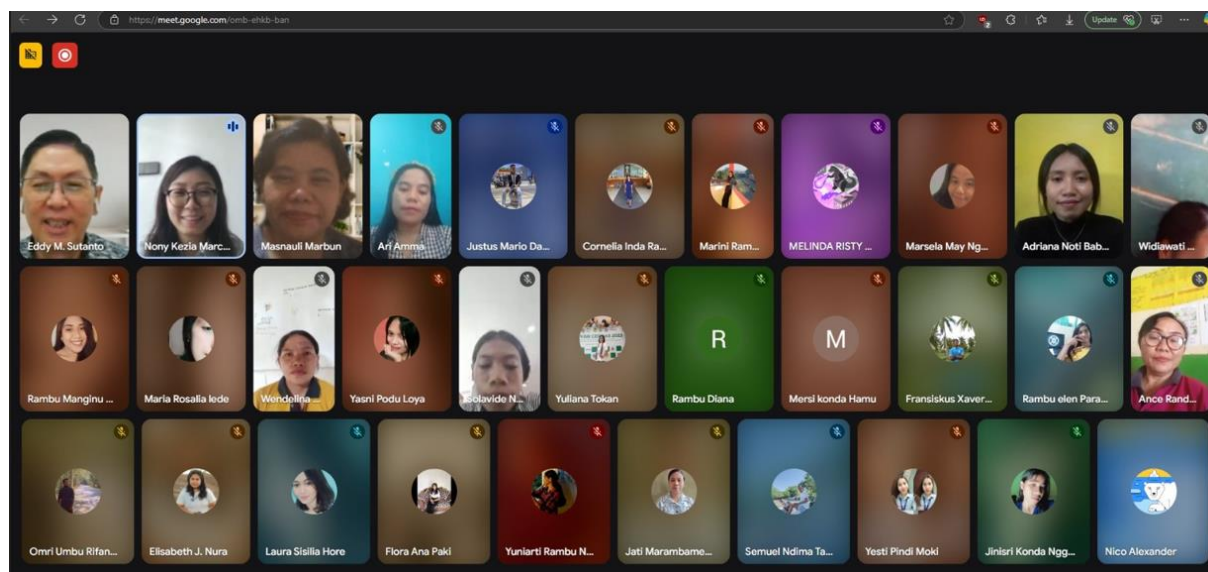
https://meet.google.com/omb-ehkb-ban

Update

Eddy M. Sutanto
Nony Kezia Marc...
Masnauli Marbun
Ari Amma
Justus Mario Da...
Cornelia Inda Ra...
Marini Ram...
MELINDA RISTY ...
Marsela May Ng...
Adriana Noti Bab...
Widiawati ...

Rambu Manginu ...
Maria Rosalia lede
Wendelina ...
Yasni Podu Loya
Solavide N...
Yuliana Tokan
R
Rambu Diana
M
Mersi konda Hamu
Fransiskus Xaver...
Rambu elen Para...
Ance Rand...

Omri Umbu Rifan...
Elisabeth J. Nura
Laura Sisilia Hore
Flora Ana Paki
Yuniarti Rambu N...
Jati Marambame...
Semuel Ndima Ta...
Yesti Pindi Moki
Jinisri Konda Ngg...
Nico Alexander